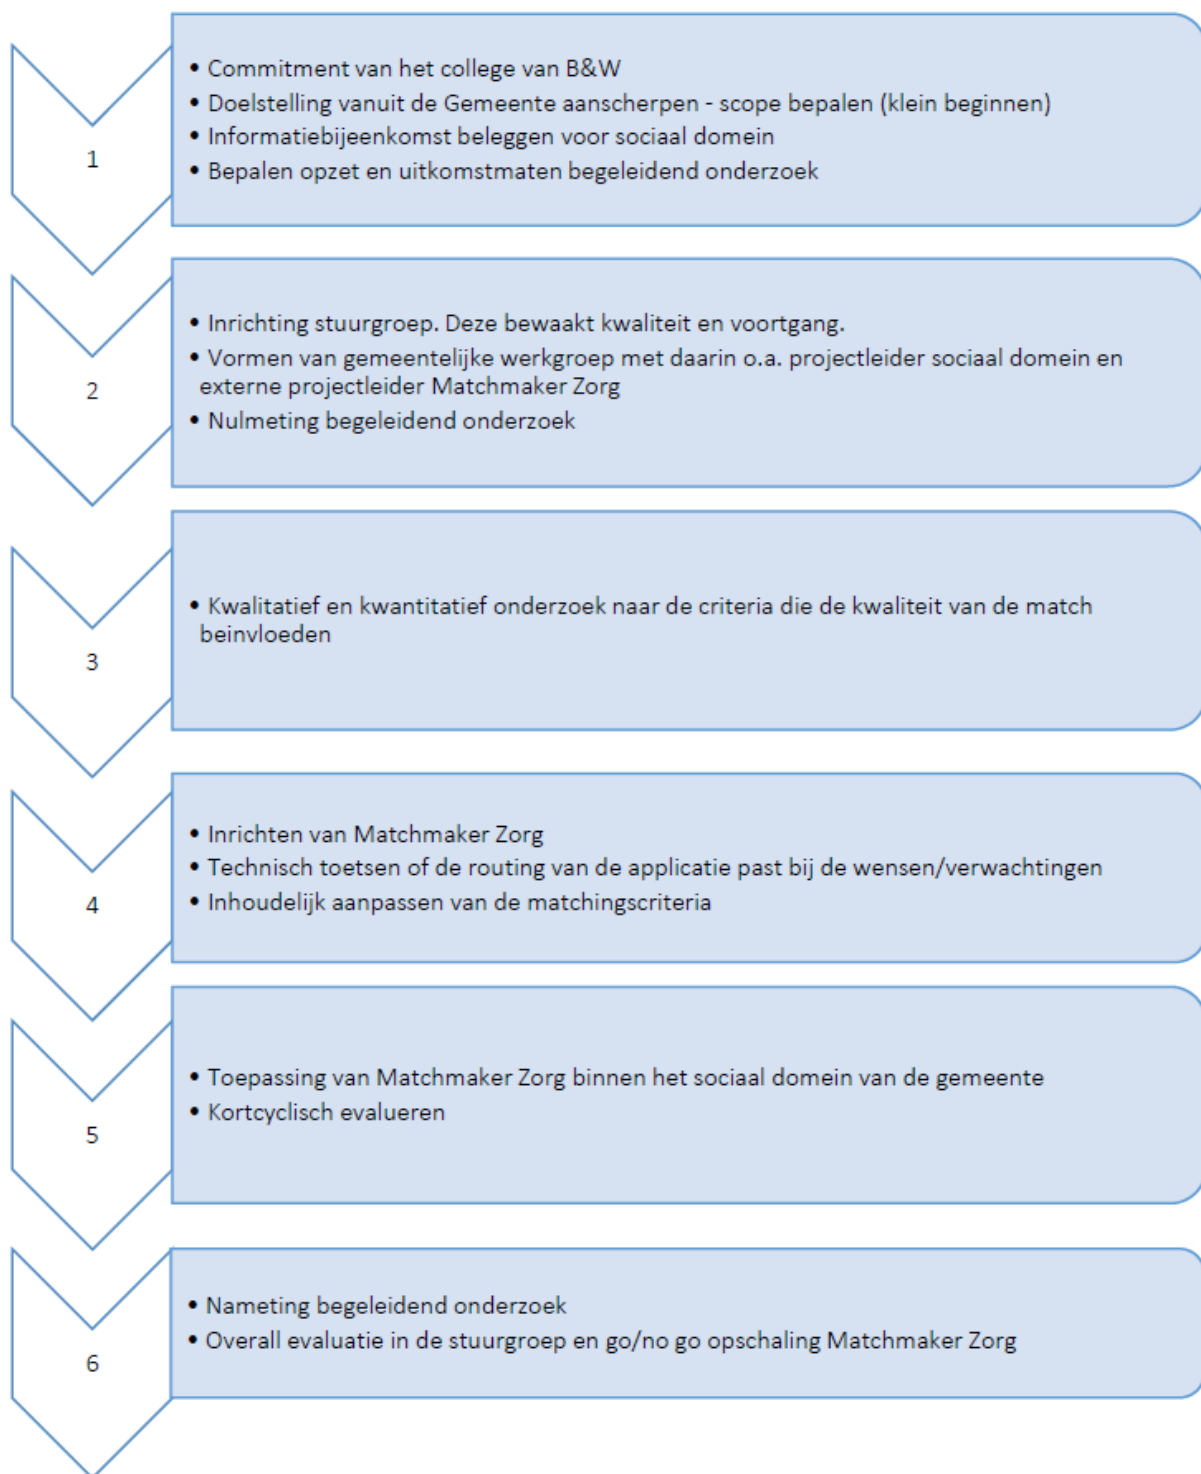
1

• Commitment van het college van B&W
• Doelstelling vanuit de Gemeente aanscherpen - scope bepalen (klein beginnen)
• Informatiebijeenkomst beleggen voor sociaal domein
• Bepalen opzet en uitkomstmaten begeleidend onderzoek

2

• Inrichting stuurgroep. Deze bewaakt kwaliteit en voortgang.
• Vormen van gemeentelijke werkgroep met daarin o.a. projectleider sociaal domein en externe projectleider Matchmaker Zorg
• Nulmeting begeleidend onderzoek

3

• Kwalitatief en kwantitatief onderzoek naar de criteria die de kwaliteit van de match beinvloeden

4

• Inrichten van Matchmaker Zorg
• Technisch toetsen of de routing van de applicatie past bij de wensen/verwachtingen
• Inhoudelijk aanpassen van de matchingscriteria

5

• Toepassing van Matchmaker Zorg binnen het sociaal domein van de gemeente
• Kortcyclisch evalueren

6

• Nameting begeleidend onderzoek
• Overall evaluatie in de stuurgroep en go/no go opschaling Matchmaker Zorg